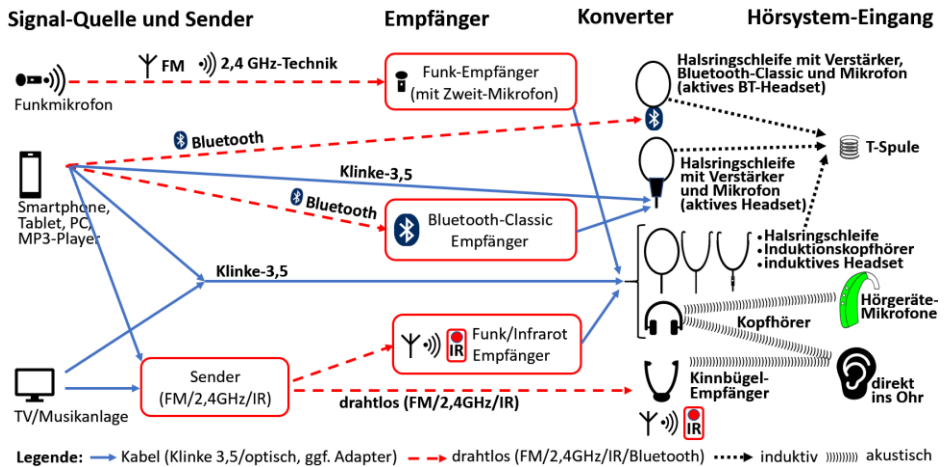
Signal-Quelle und Sender

Empfänger

Konverter

Hörsystem-Eingang

Funkmikrofon

FM

2,4 GHz-Technik

Funk-Empfänger (mit Zweit-Mikrofon)

Halsringschleife mit Verstärker, Bluetooth-Classic und Mikrofon (aktives BT-Headset)

Bluetooth

T-Spule

Smartphone, Tablet, PC, MP3-Player

Klinke-3,5

Halsringschleife mit Verstärker und Mikrofon (aktives Headset)

Bluetooth

Bluetooth-Classic Empfänger

Halsringschleife

Induktionskopfhörer

induktives Headset

Klinke-3,5

Hörgeräte-Mikrofone

Funk/Infrarot Empfänger

IR

Kopfhörer

Sender (FM/2,4GHz/IR)

TV/Musikanlage

drahtlos (FM/2,4GHz/IR)

Kinnbügel-Empfänger

direkt ins Ohr

IR

Legende: Kabel (Klinke 3,5/optisch, ggf. Adapter) drahtlos (FM/2,4GHz/IR/Bluetooth) induktiv akustisch